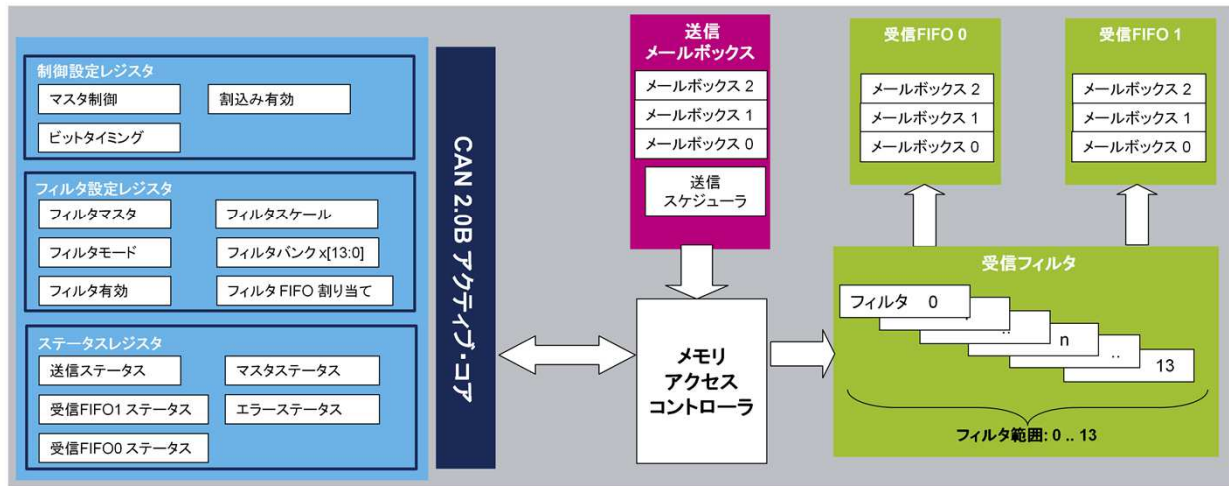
制御設定レジスタ
マスタ制御
割込み有効
ビットタイミング

フィルタ設定レジスタ
フィルタマスタ
フィルタスケール
フィルタモード
フィルタバンク x[13:0]
フィルタ有効
フィルタ FIFO 割り当て

ステータスレジスタ
送信ステータス
マスタステータス
受信FIFO1 ステータス
エラーステータス
受信FIFO0 ステータス

CAN 2.0B アクティブ・コア

送信
メールボックス
メールボックス 2
メールボックス 1
メールボックス 0
送信
スケジューラ

メモリ
アクセス
コントローラ

受信FIFO 0
メールボックス 2
メールボックス 1
メールボックス 0

受信FIFO 1
メールボックス 2
メールボックス 1
メールボックス 0

受信フィルタ
フィルタ 0
..
n
..
13
フィルタ範囲: 0 .. 13